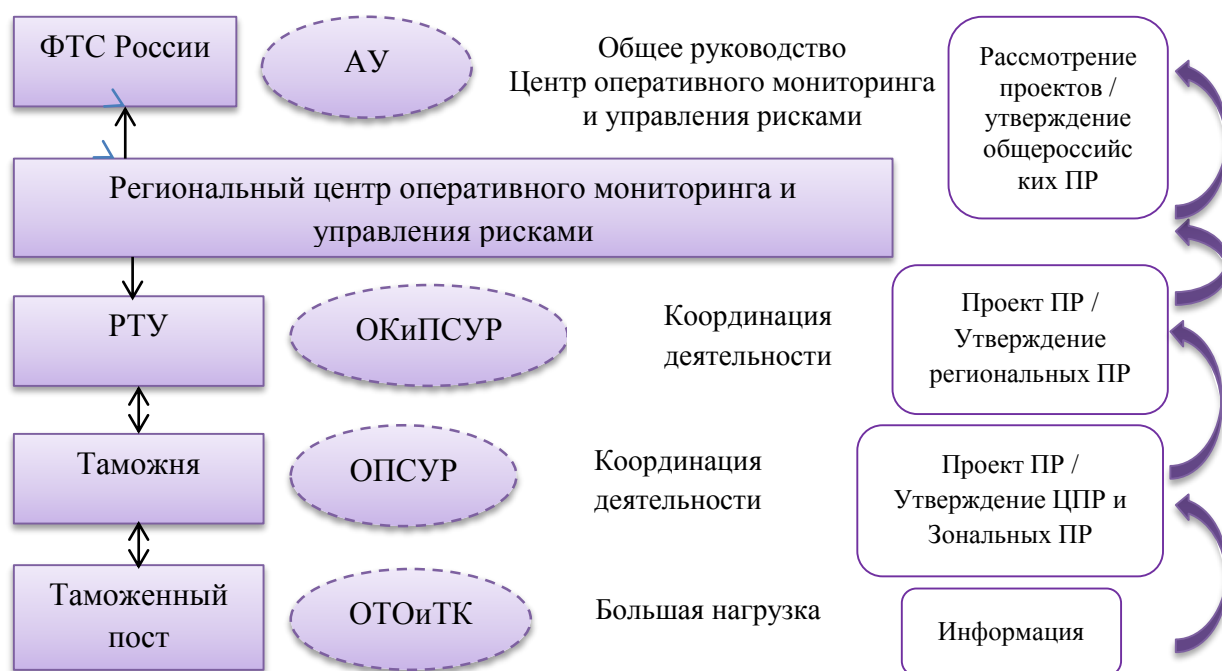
ФТС России

АУ

Общее руководство
Центр оперативного мониторинга и управления рисками

Рассмотрение проектов / утверждение общероссийс ких ПР

Региональный центр оперативного мониторинга и управления рисками

РТУ

ОКиПСУР

Координация деятельности

Проект ПР / Утверждение региональных ПР

Таможня

ОПСУР

Координация деятельности

Проект ПР / Утверждение ЦПР и Зональных ПР

Таможенный пост

ОТОиТК

Большая нагрузка

Информация